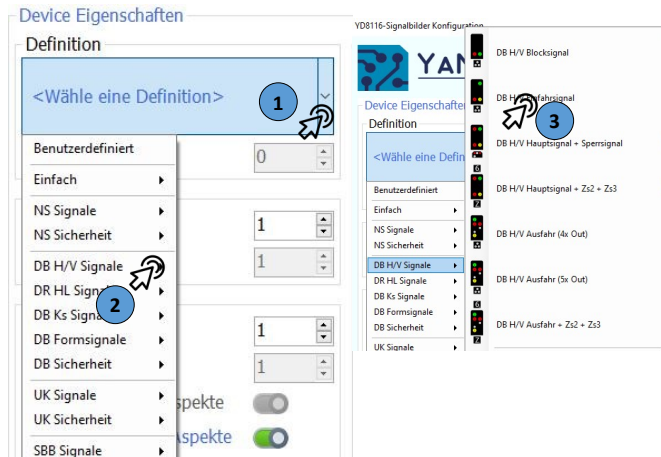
Device Eigenschaften

Definition

<Wähle eine Definition>

1

Benutzerdefiniert

Einfach

NS Signale

NS Sicherheit

DB H/V Signale

DR HL Signa

DB Ks Signa

DB Formsignale

DB Sicherheit

UK Signale

UK Sicherheit

SBB Signale

2

0

1

1

1

1

spekte

Aspekte

YD8116-Signalbilder Konfiguration

YAN

Device Eigenschaften

Definition

<Wähle eine Defin

Benutzerdefiniert

Einfach

NS Signale

NS Sicherheit

DB H/V Signale

DR HL Signale

DB Ks Signale

DB Formsignale

DB Sicherheit

UK Signale

DB H/V Blocksignal

DB H/V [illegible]fahrsignal

3

DB H/V Hauptsignal + Sperrsignal

DB H/V Hauptsignal + Zs2 + Zs3

DB H/V Ausfahr (4x Out)

DB H/V Ausfahr (5x Out)

DB H/V Ausfahr + Zs2 + Zs3